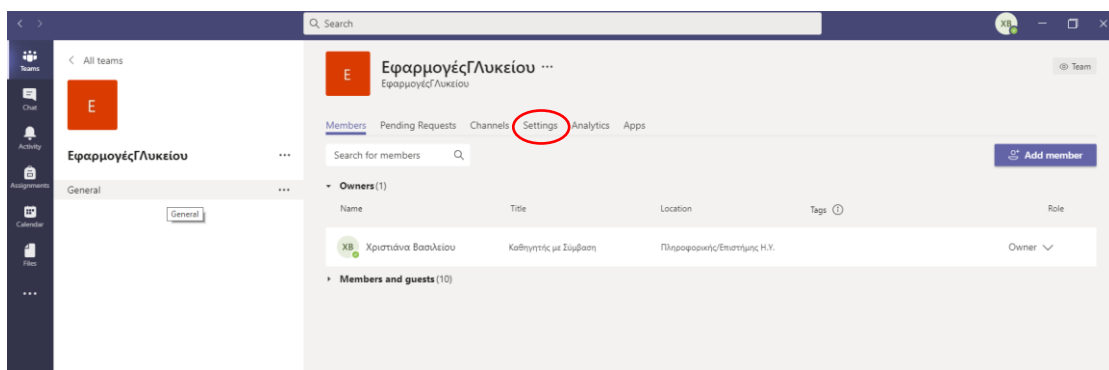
Search

XB

Teams
Chat
Activity
Assignments
Calendar
Files
...

All teams

E

ΕφαρμογέςΓΛυκείου ...

General ...

General

E

ΕφαρμογέςΓΛυκείου ...
ΕφαρμογέςΓΛυκείου

Team

Members Pending Requests Channels Settings Analytics Apps

Search for members

Add member

Owners (1)

| Name | Title | Location | Tags | Role |
|---|---|---|---|---|
| XB Χριστιάνα Βασιλείου | Καθηγητής με Σύμβαση | Πληροφορικής/Επιστήμης Η.Υ. | | Owner |

Members and guests (10)